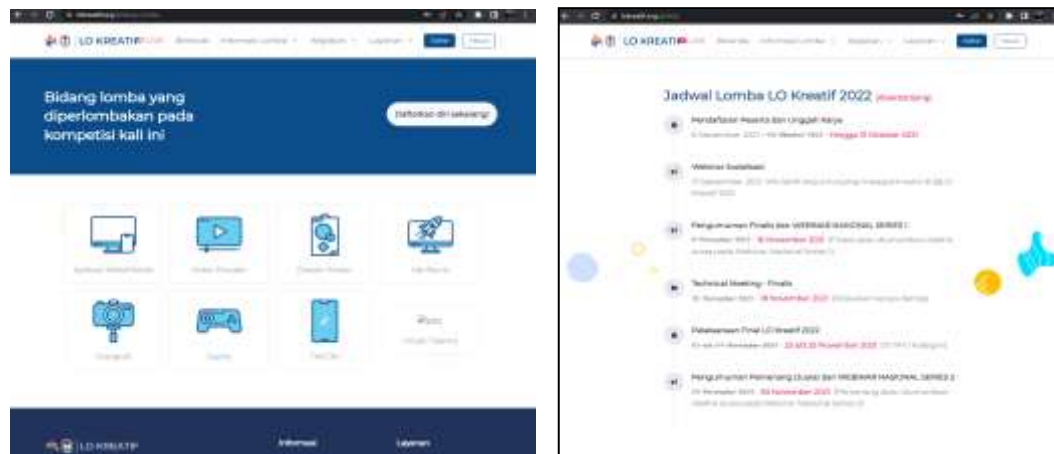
LO KREATIF

Bidang lomba yang diperlombakan pada kompetisi kali ini

Daftarkan diri sekarang!

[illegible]

LO KREATIF

Informasi

Layanan

LO KREATIF

Jadwal Lomba LO Kreatif 2022 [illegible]

Pendaftaran Peserta dan Unggah Karya

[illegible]

Webinar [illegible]

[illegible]

Pengumuman Finalis dan WEBINAR NASIONAL SERIES I

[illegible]

Technical Meeting - Finalis

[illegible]

Pelaksanaan Final LO Kreatif 2022

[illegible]

Pengumuman Pemenang Lomba dan WEBINAR NASIONAL SERIES 2

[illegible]